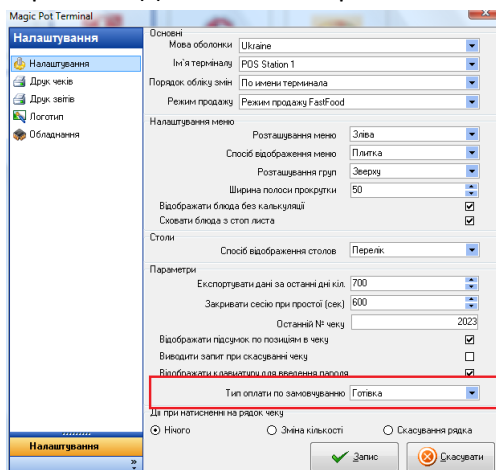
Magic Pot Terminal

Налаштування

Налаштування
Друк чеків
Друк звітів
Логотип
Обладнання

Основні
Мова оболонки | Ukraine
Ім'я терміналу | POS Station 1
Порядок обліку змін | По имени терминала
Режим продажу | Режим продажу FastFood

Налаштування меню
Розташування меню | Зліва
Спосіб відображення меню | Плитка
Розташування груп | Зверху
Ширина полоси прокрутки | 50
Відображати блюда без калькуляції
Сховати блюда з стоп листа

Столи
Спосіб відображення столов | Перелік

Параметри
Експортувати дані за останні дні кіл. | 700
Закривати сесію при простої (сек) | 600
Останній № чеку | 2023
Відображати підсумок по позиціям в чеку
Виводити запит при скасуванні чеку
Відображати клавіатуру для введення пароля
Тип оплати по замовчуванню | Готівка
Дії при натисненні на рядок чеку
Нічого
Зміна кількості
Скасування рядка

Налаштування

Запис
Скасувати